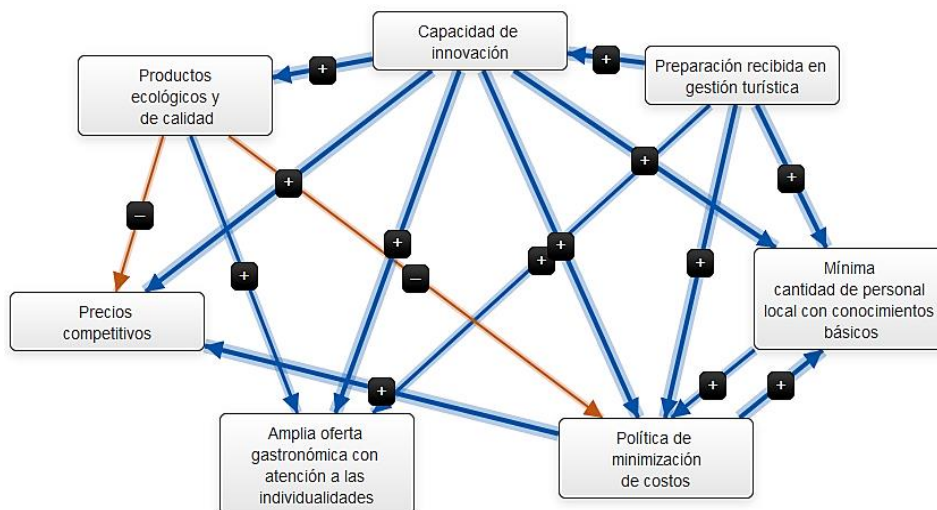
Capacidad de innovación

Productos ecológicos y de calidad

Preparación recibida en gestión turística

+

+

+

+

+

–

+

+

+

+

–

+

Precios competitivos

Mínima cantidad de personal local con conocimientos básicos

+

+

+

Amplia oferta gastronómica con atención a las individualidades

Política de minimización de costos